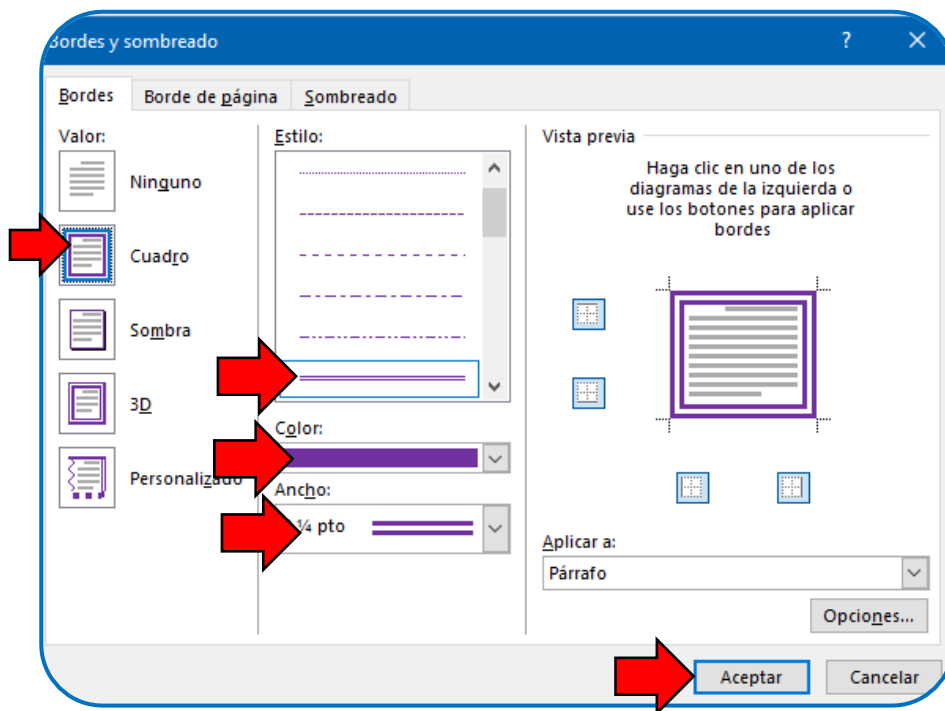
Bordes y sombreado

?

Bordes | Borde de página | Sombreado

Valor:

Ninguno

Cuadro

Sombra

3D

Personalizado

Estilo:

Color:

Ancho:

¼ pto

Vista previa

Haga clic en uno de los diagramas de la izquierda o use los botones para aplicar bordes

Aplicar a:

Párrafo

Opciones...

Aceptar

Cancelar